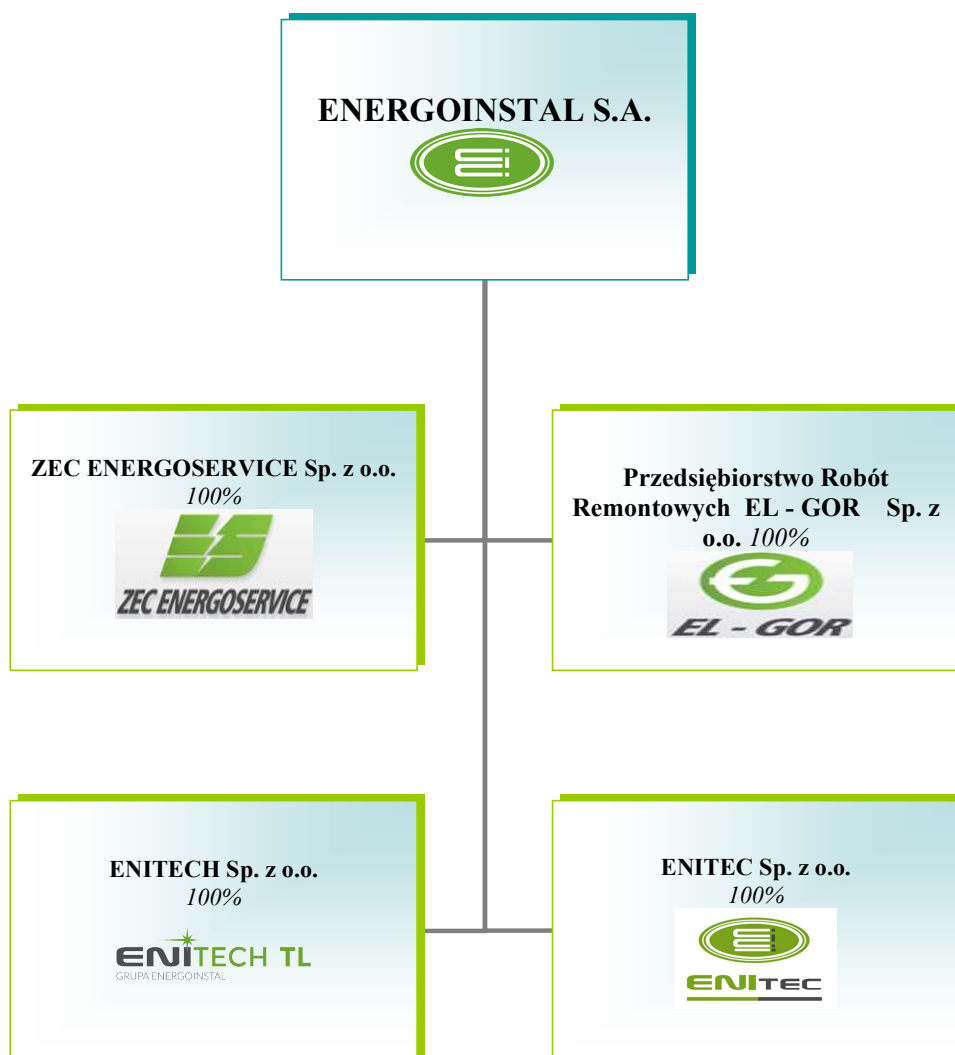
ENERGOINSTAL S.A.

ZEC ENERGOSERVICE Sp. z o.o.
100%

ZEC ENERGOSERVICE

Przedsiębiorstwo Robót Remontowych EL - GOR Sp. z o.o. 100%

EL - GOR

ENITECH Sp. z o.o.
100%

ENITECH TL
GRUPA ENERGOINSTAL

ENITEC Sp. z o.o.
100%

ENITEC